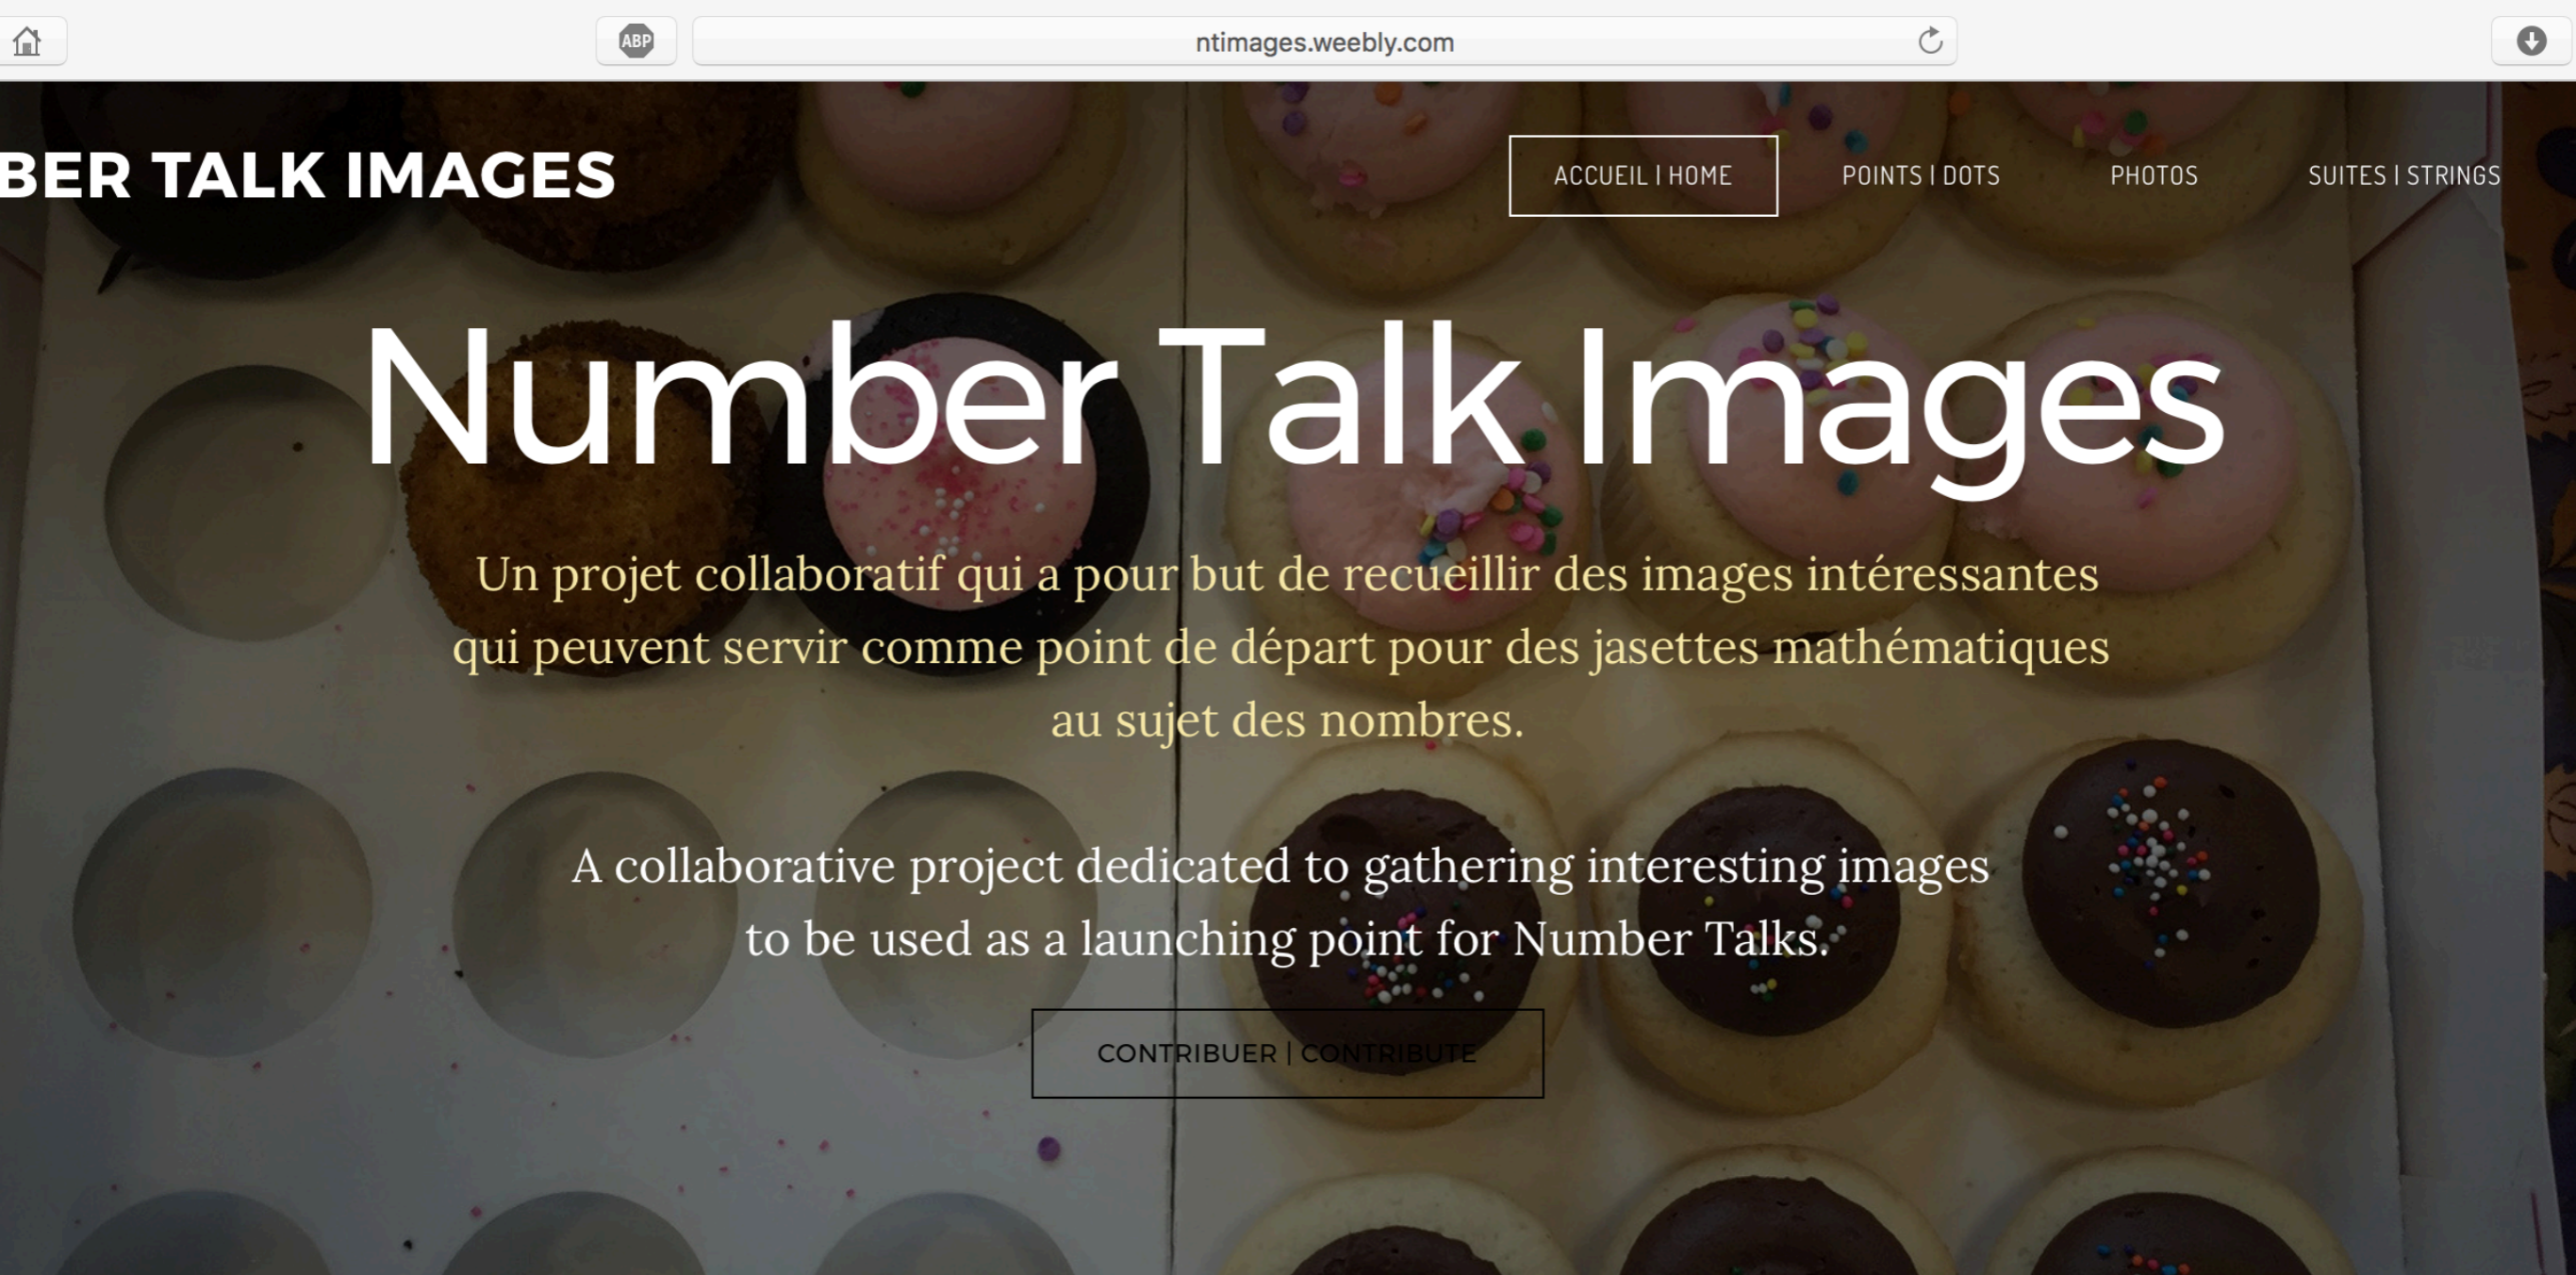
ABP

ntimages.weebly.com

BER TALK IMAGES

ACCUEIL | HOME

POINTS | DOTS

PHOTOS

SUITES | STRINGS

Number Talk Images

Un projet collaboratif qui a pour but de recueillir des images intéressantes qui peuvent servir comme point de départ pour des jasettes mathématiques au sujet des nombres.

A collaborative project dedicated to gathering interesting images to be used as a launching point for Number Talks.

CONTRIBUER | CONTRIBUTE